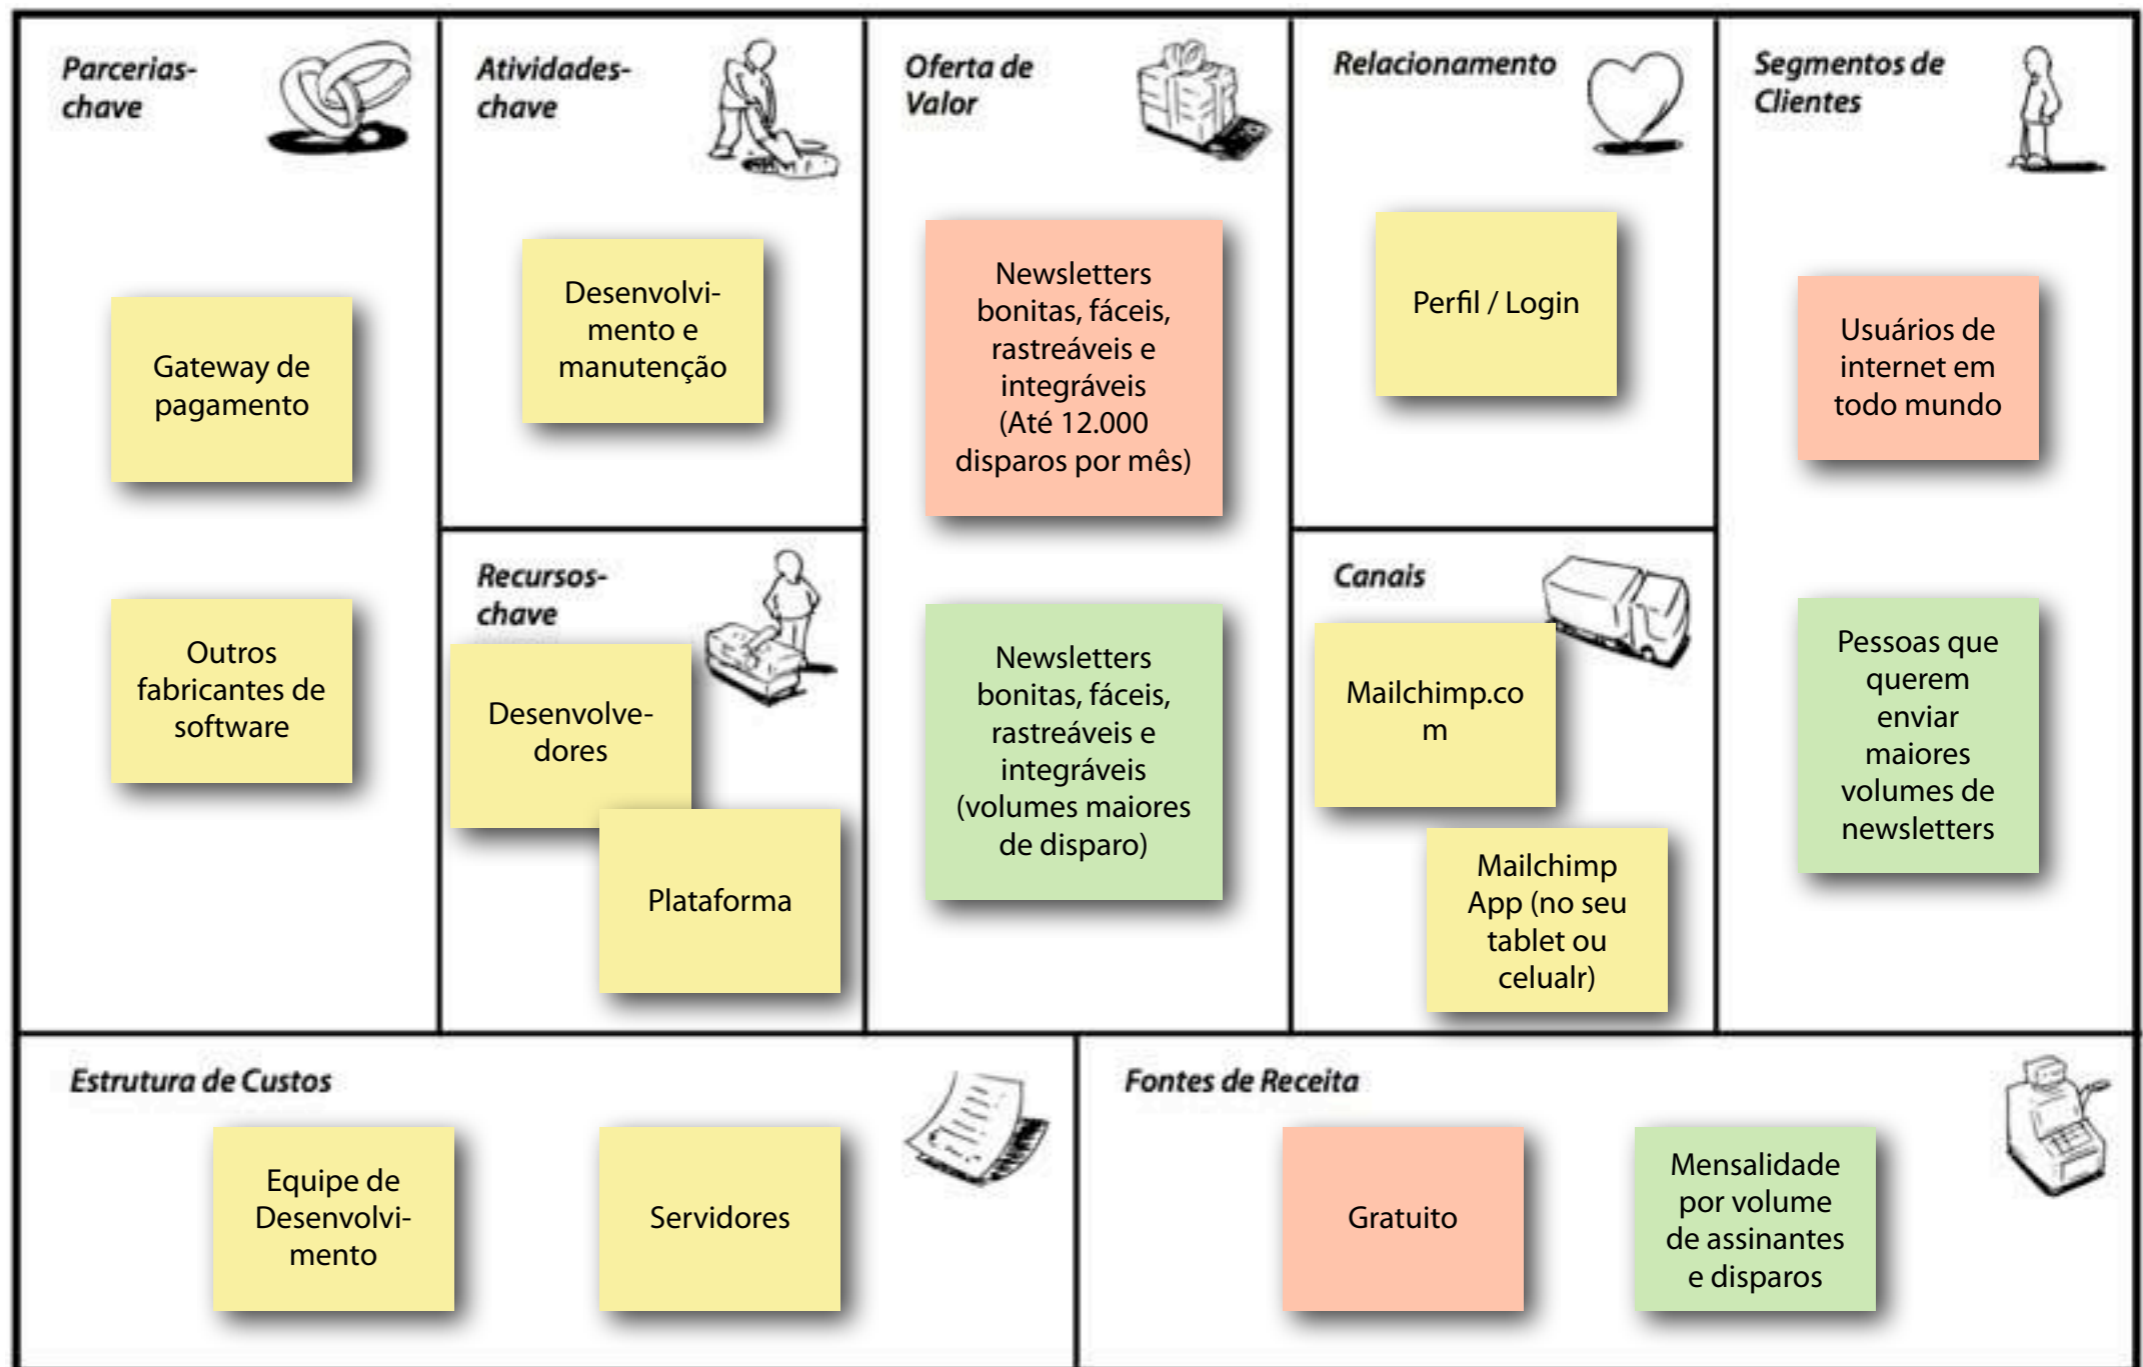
Parcerias-chave

Gateway de pagamento

Outros fabricantes de software

Atividades-chave

Desenvolvimento e manutenção

Recursos-chave

Desenvolvedores

Plataforma

Oferta de Valor

Newsletters bonitas, fáceis, rastreáveis e integráveis (Até 12.000 disparos por mês)

Newsletters bonitas, fáceis, rastreáveis e integráveis (volumes maiores de disparo)

Relacionamento

Perfil / Login

Canais

Mailchimp.co m

Mailchimp App (no seu tablet ou celualr)

Segmentos de Clientes

Usuários de internet em todo mundo

Pessoas que querem enviar maiores volumes de newsletters

Estrutura de Custos

Equipe de Desenvolvimento

Servidores

Fontes de Receita

Gratuito

Mensalidade por volume de assinantes e disparos